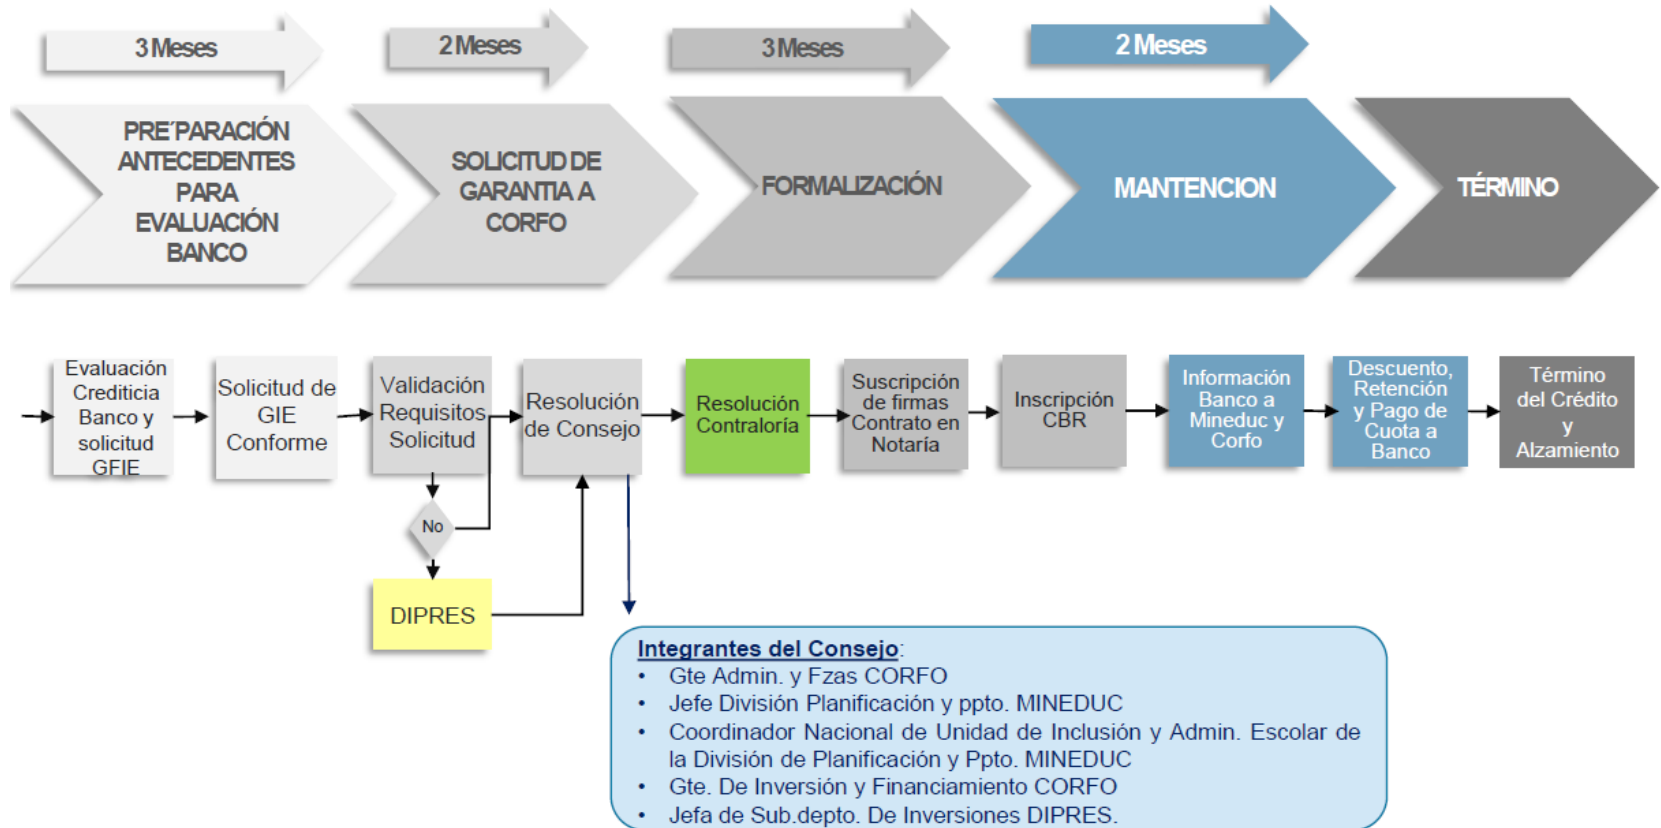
3 Meses

2 Meses

3 Meses

2 Meses

PRE´PARACIÓN ANTECEDENTES PARA EVALUACIÓN BANCO

SOLICITUD DE GARANTIA A CORFO

FORMALIZACIÓN

MANTENCION

TÉRMINO

Evaluación Crediticia Banco y solicitud GFIE

Solicitud de GIE Conforme

Validación Requisitos Solicitud

Resolución de Consejo

Resolución Contraloría

Suscripción de firmas Contrato en Notaría

Inscripción CBR

Información Banco a Mineduc y Corfo

Descuento, Retención y Pago de Cuota a Banco

Término del Crédito y Alzamiento

No

DIPRES

Integrantes del Consejo:
• Gte Admin. y Fzas CORFO
• Jefe División Planificación y ppto. MINEDUC
• Coordinador Nacional de Unidad de Inclusión y Admin. Escolar de la División de Planificación y Ppto. MINEDUC
• Gte. De Inversión y Financiamiento CORFO
• Jefa de Sub.depto. De Inversiones DIPRES.